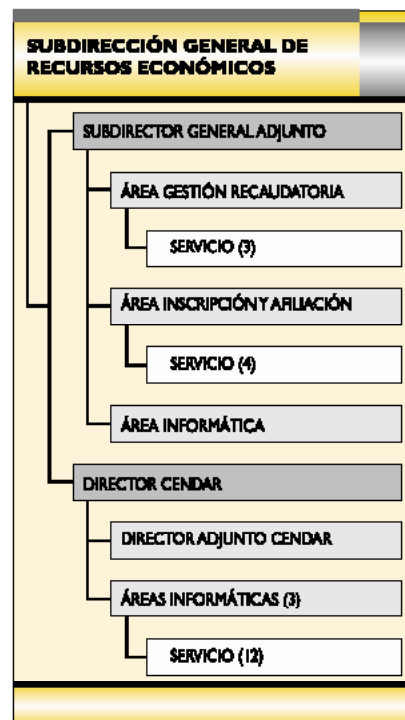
SUBDIRECCIÓN GENERAL DE RECURSOS ECONÓMICOS

SUBDIRECTOR GENERAL ADJUNTO

ÁREA GESTIÓN RECAUDATORIA

SERVICIO (3)

ÁREA INSCRIPCIÓN Y AFILIACIÓN

SERVICIO (4)

ÁREA INFORMÁTICA

DIRECTOR CENDAR

DIRECTOR ADJUNTO CENDAR

ÁREAS INFORMÁTICAS (3)

SERVICIO (12)